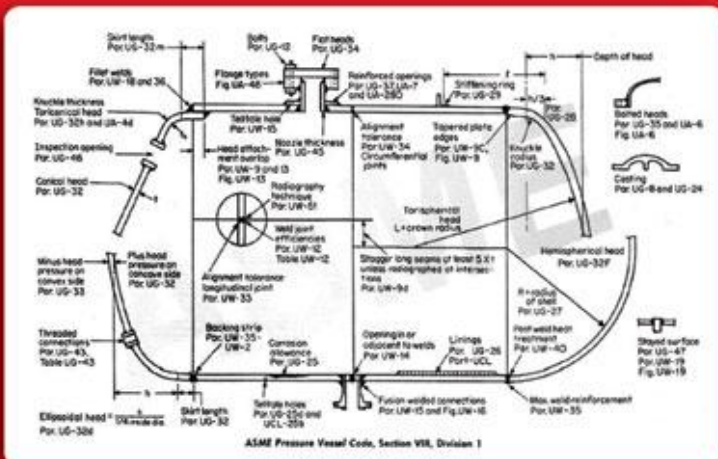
Skirt length Par. UG-32m
Bolts Par. UG-12
Flat heads Par. UG-34
Depth of head
Fillet welds Par. UW-18 and 36
Flange types Fig. UA-48
Reinforced openings Par. UG-37, UA-7 and UG-280
Stiffening ring Par. UG-29
t
h
h/3
Par. UG-28
Knuckle thickness Torispherical head Par. UG-32h and UA-4d
Telltale hole Par. UW-15
Nozzle thickness Par. UG-45
Alignment tolerance Par. UW-34 Circumferential joints
Tapered plate edges Par. UW-9C, Fig. UW-9
Knuckle radius Par. UG-32
Bolted heads Par. UG-35 and UA-6 Fig. UA-6
Inspection opening Par. UG-46
Head attachment overlap Par. UW-9 and 13 Fig. UW-13
Conical head Par. UG-32
Radiography technique Par. UW-51
Casting Par. UG-8 and UG-24
t
Weld joint efficiencies Par. UW-12 Table UW-12
Torispherical head L = crown radius
Minus head pressure on convex side Par. UG-33
Plus head pressure on concave side Par. UG-32
Alignment tolerance longitudinal joint Par. UW-33
Stagger long seams at least 5 X t unless radiographed at intersections Par. UW-9d
Hemispherical head Par. UG-32F
R = radius of shell Par. UG-27
Threaded connections Par. UG-43, Table UG-43
Backing strip Par. UW-35 UW-2
Corrosion allowance Par. UG-25
Opening in or adjacent to welds Par. UW-14
Linings Par. UG-26 Part-UCL
Post weld heat treatment Par. UW-40
Stayed surface Par. UG-47 Par. UW-19 Fig. UW-19
h
Ellipsoidal head $\frac{h}{D}$ inside dia.
Par. UG-32d
Skirt length Par. UG-32
Telltale holes Par. UG-25d and UCL-25b
Fusion welded connections Par. UW-15 and Fig. UW-16
Max. weld reinforcement Par. UW-35
ASME Pressure Vessel Code, Section VIII, Division 1